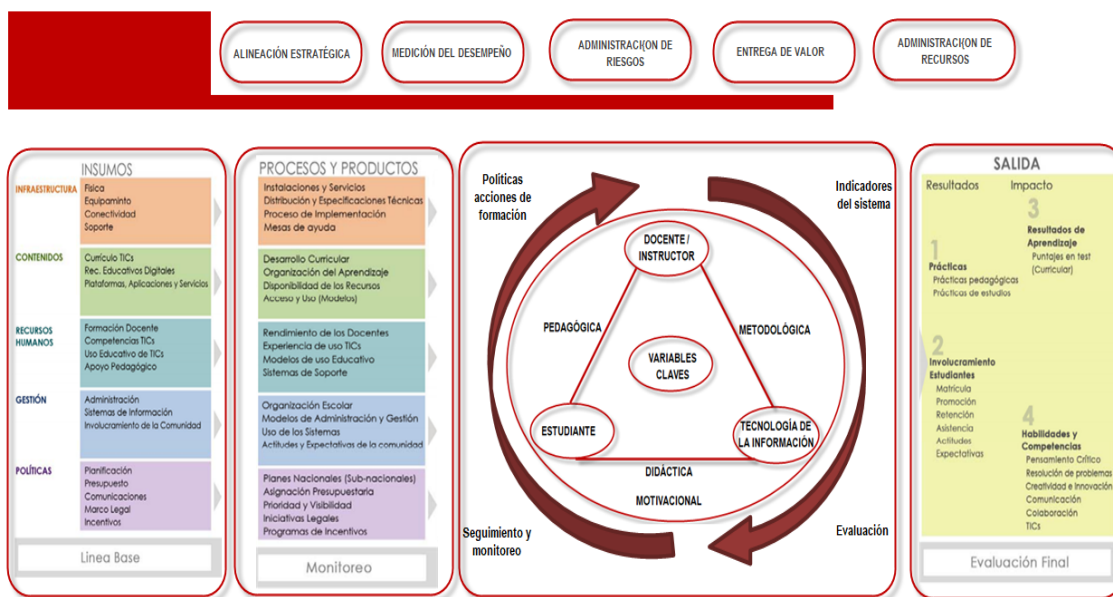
ALINEACIÓN ESTRATÉGICA

MEDICIÓN DEL DESEMPEÑO

ADMINISTRACIÓN DE RIESGOS

ENTREGA DE VALOR

ADMINISTRACIÓN DE RECURSOS

INSUMOS

INFRAESTRUCTURA
Física
Equipamiento
Conectividad
Soporte

CONTENIDOS
Currículo TICs
Rec. Educativos Digitales
Plataformas, Aplicaciones y Servicios

RECURSOS HUMANOS
Formación Docente
Competencias TICs
Uso Educativo de TICs
Apoyo Pedagógico

GESTIÓN
Administración
Sistemas de Información
Involucramiento de la Comunidad

POLÍTICAS
Planificación
Presupuesto
Comunicaciones
Marco Legal
Incentivos

Línea Base

PROCESOS Y PRODUCTOS

Instalaciones y Servicios
Distribución y Especificaciones Técnicas
Proceso de Implementación
Mesas de ayuda

Desarrollo Curricular
Organización del Aprendizaje
Disponibilidad de los Recursos
Acceso y Uso (Modelos)

Rendimiento de los Docentes
Experiencia de uso TICs
Modelos de uso Educativo
Sistemas de Soporte

Organización Escolar
Modelos de Administración y Gestión
Uso de los Sistemas
Actitudes y Expectativas de la comunidad

Planes Nacionales (Sub-nacionales)
Asignación Presupuestaria
Prioridad y Visibilidad
Iniciativas Legales
Programas de Incentivos

Monitoreo

Políticas acciones de formación

Indicadores del sistema

DOCENTE / INSTRUCTOR

PEDAGÓGICA

METODOLÓGICA

VARIABLES CLAVES

ESTUDIANTE

TECNOLOGÍA DE LA INFORMACIÓN

DIDÁCTICA

MOTIVACIONAL

Seguimiento y monitoreo

Evaluación

SALIDA

Resultados

Impacto

1
Prácticas
Prácticas pedagógicas
Prácticas de estudios

3
Resultados de Aprendizaje
Puntajes en test (Curricular)

2
Involucramiento Estudiantes
Matrícula
Promoción
Retención
Asistencia
Actitudes
Expectativas

4
Habilidades y Competencias
Pensamiento Crítico
Resolución de problemas
Creatividad e Innovación
Comunicación
Colaboración
TICs

Evaluación Final